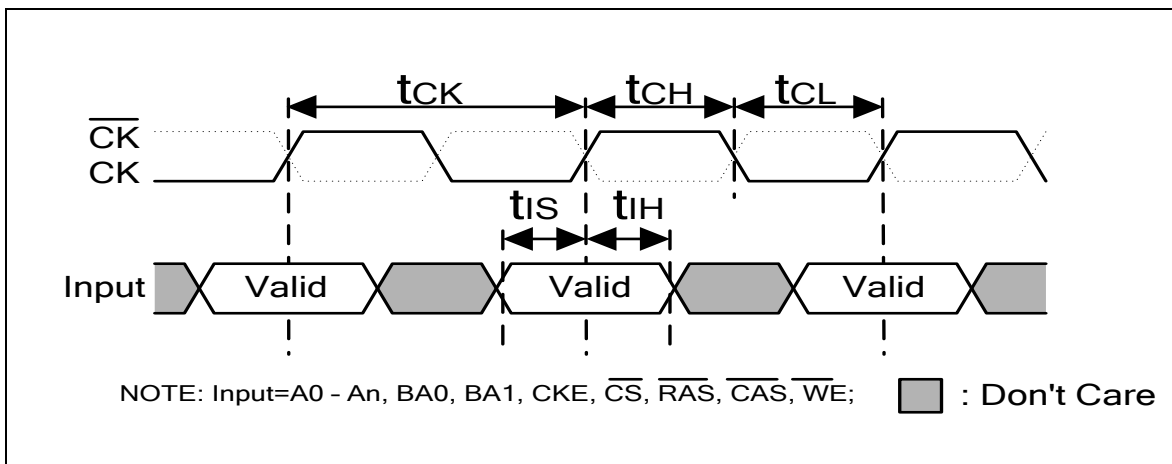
$t_{CK}$ $t_{CH}$ $t_{CL}$

$\overline{CK}$

CK

$t_{IS}$ $t_{IH}$

Input Valid Valid Valid

NOTE: Input=A0 - An, BA0, BA1, CKE, $\overline{CS}$, $\overline{RAS}$, $\overline{CAS}$, $\overline{WE}$; : Don't Care